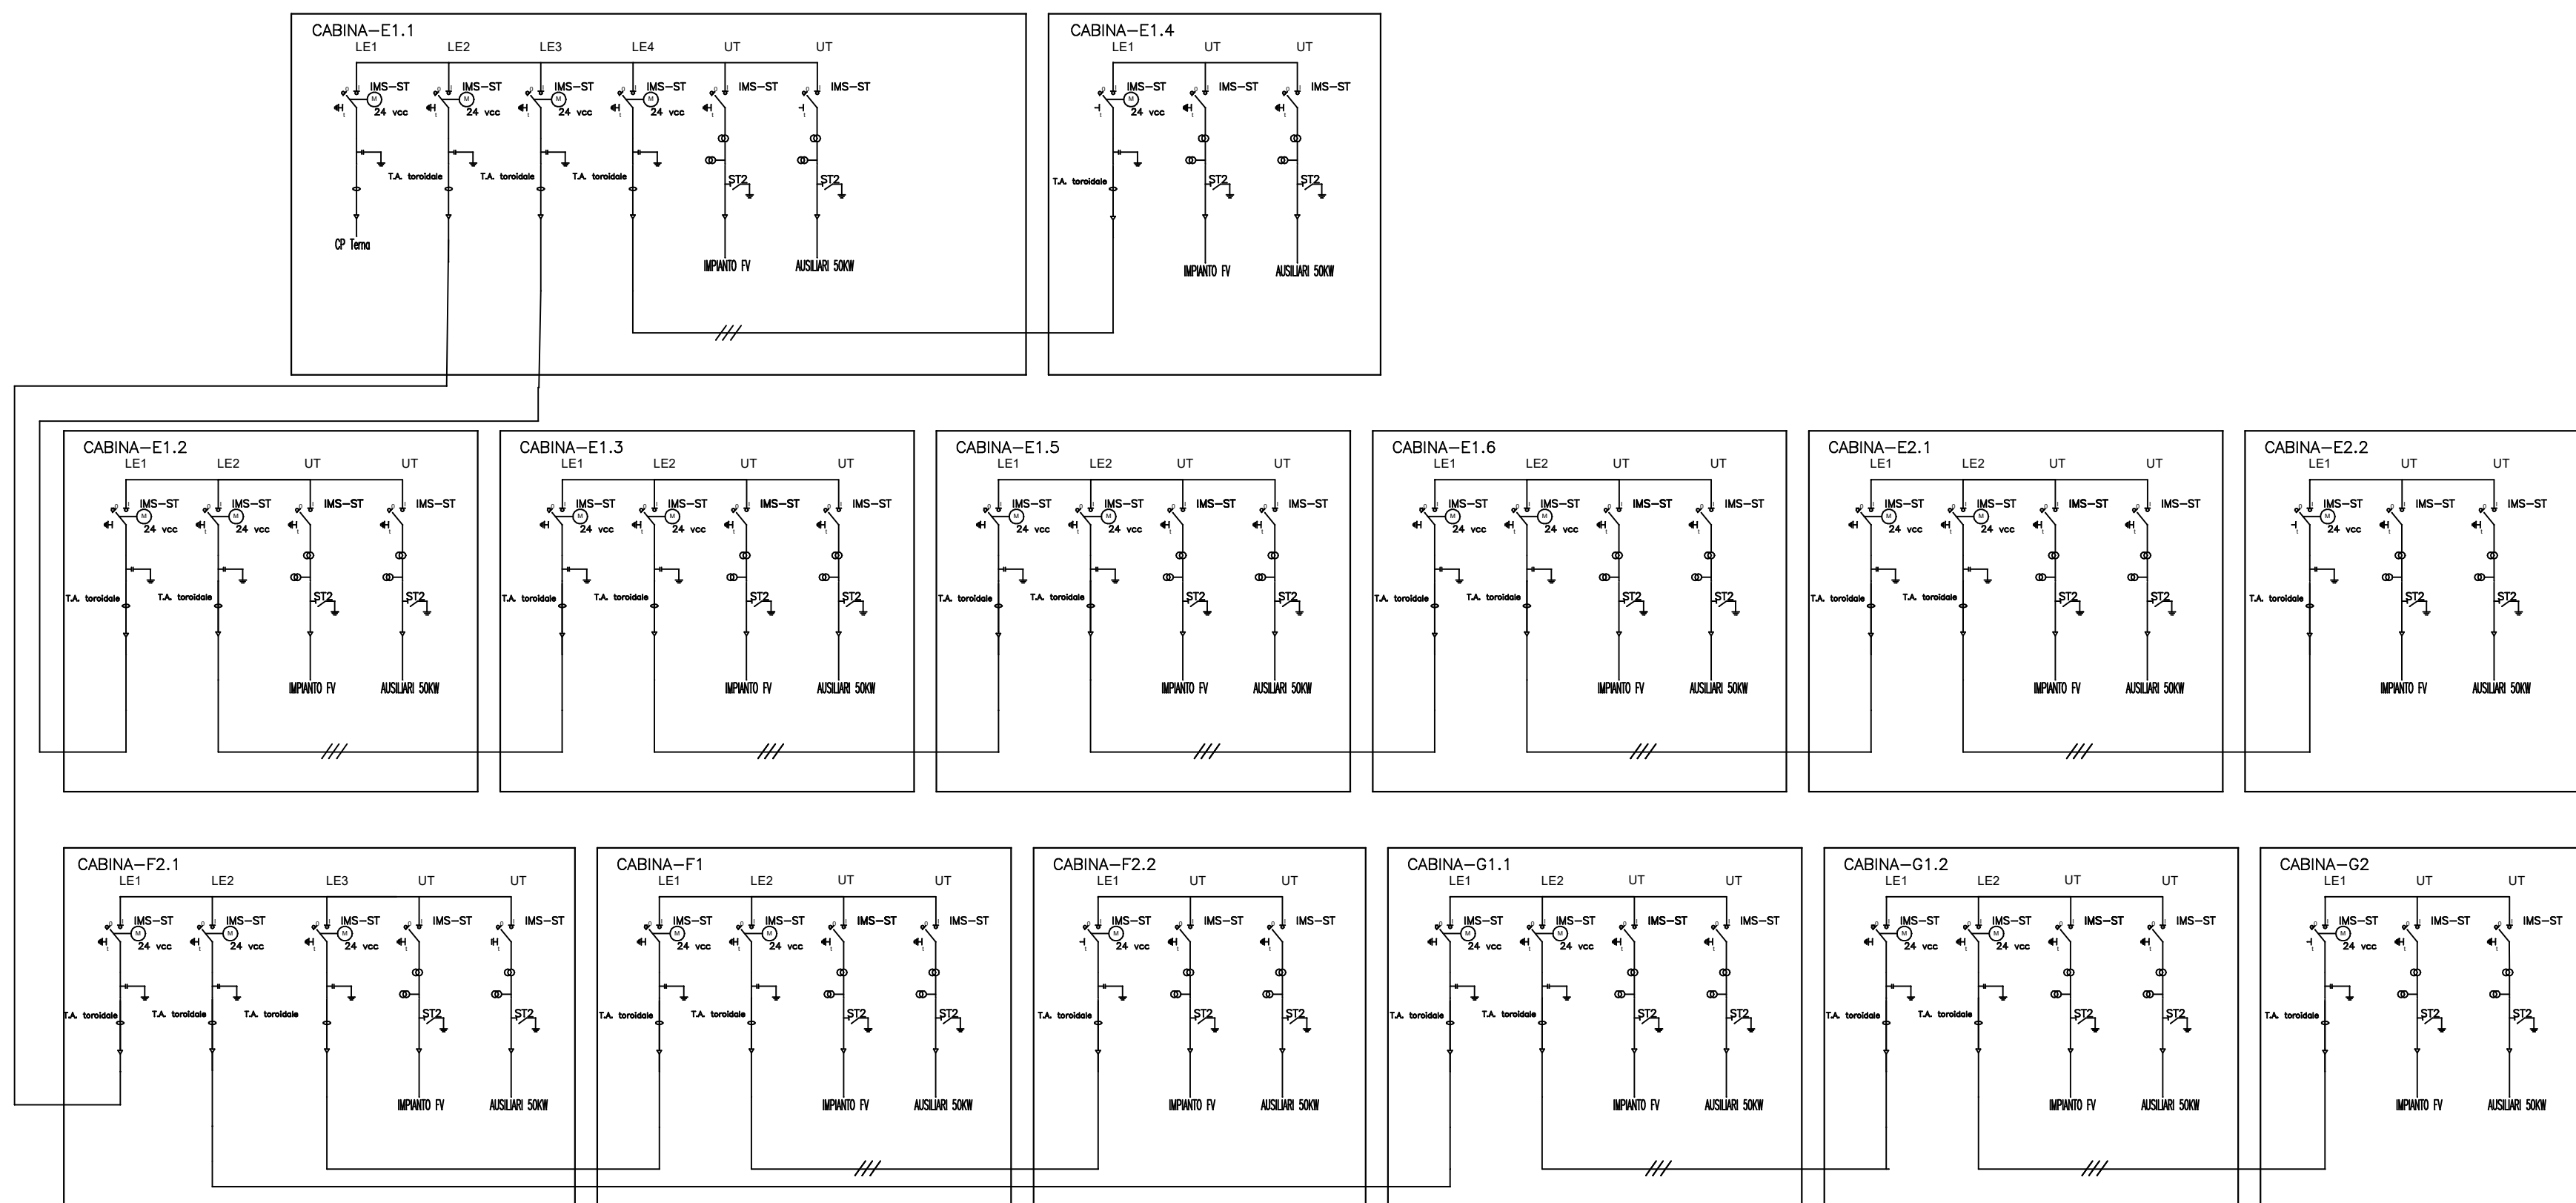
CABINA–E1.1
LE1 LE2 LE3 LE4 UT UT
IMS–ST 24 vcc IMS–ST 24 vcc IMS–ST 24 vcc IMS–ST 24 vcc IMS–ST IMS–ST
T.A. toroidale T.A. toroidale T.A. toroidale
ST2 ST2
CP Terna
IMPIANTO FV AUSILIARI 50KW

CABINA–E1.4
LE1 UT UT
IMS–ST 24 vcc IMS–ST IMS–ST
T.A. toroidale
ST2 ST2
IMPIANTO FV AUSILIARI 50KW

CABINA–E1.2
LE1 LE2 UT UT
IMS–ST 24 vcc IMS–ST 24 vcc IMS–ST IMS–ST
T.A. toroidale T.A. toroidale
ST2 ST2
IMPIANTO FV AUSILIARI 50KW

CABINA–E1.3
LE1 LE2 UT UT
IMS–ST 24 vcc IMS–ST 24 vcc IMS–ST IMS–ST
T.A. toroidale T.A. toroidale
ST2 ST2
IMPIANTO FV AUSILIARI 50KW

CABINA–E1.5
LE1 LE2 UT UT
IMS–ST 24 vcc IMS–ST 24 vcc IMS–ST IMS–ST
T.A. toroidale T.A. toroidale
ST2 ST2
IMPIANTO FV AUSILIARI 50KW

CABINA–E1.6
LE1 LE2 UT UT
IMS–ST 24 vcc IMS–ST 24 vcc IMS–ST IMS–ST
T.A. toroidale T.A. toroidale
ST2 ST2
IMPIANTO FV AUSILIARI 50KW

CABINA–E2.1
LE1 LE2 UT UT
IMS–ST 24 vcc IMS–ST 24 vcc IMS–ST IMS–ST
T.A. toroidale T.A. toroidale
ST2 ST2
IMPIANTO FV AUSILIARI 50KW

CABINA–E2.2
LE1 UT UT
IMS–ST 24 vcc IMS–ST IMS–ST
T.A. toroidale
ST2 ST2
IMPIANTO FV AUSILIARI 50KW

CABINA–F2.1
LE1 LE2 LE3 UT UT
IMS–ST 24 vcc IMS–ST 24 vcc IMS–ST 24 vcc IMS–ST IMS–ST
T.A. toroidale T.A. toroidale T.A. toroidale
ST2 ST2
IMPIANTO FV AUSILIARI 50KW

CABINA–F1
LE1 LE2 UT UT
IMS–ST 24 vcc IMS–ST 24 vcc IMS–ST IMS–ST
T.A. toroidale T.A. toroidale
ST2 ST2
IMPIANTO FV AUSILIARI 50KW

CABINA–F2.2
LE1 UT UT
IMS–ST 24 vcc IMS–ST IMS–ST
T.A. toroidale
ST2 ST2
IMPIANTO FV AUSILIARI 50KW

CABINA–G1.1
LE1 LE2 UT UT
IMS–ST 24 vcc IMS–ST 24 vcc IMS–ST IMS–ST
T.A. toroidale T.A. toroidale
ST2 ST2
IMPIANTO FV AUSILIARI 50KW

CABINA–G1.2
LE1 LE2 UT UT
IMS–ST 24 vcc IMS–ST 24 vcc IMS–ST IMS–ST
T.A. toroidale T.A. toroidale
ST2 ST2
IMPIANTO FV AUSILIARI 50KW

CABINA–G2
LE1 UT UT
IMS–ST 24 vcc IMS–ST IMS–ST
T.A. toroidale
ST2 ST2
IMPIANTO FV AUSILIARI 50KW